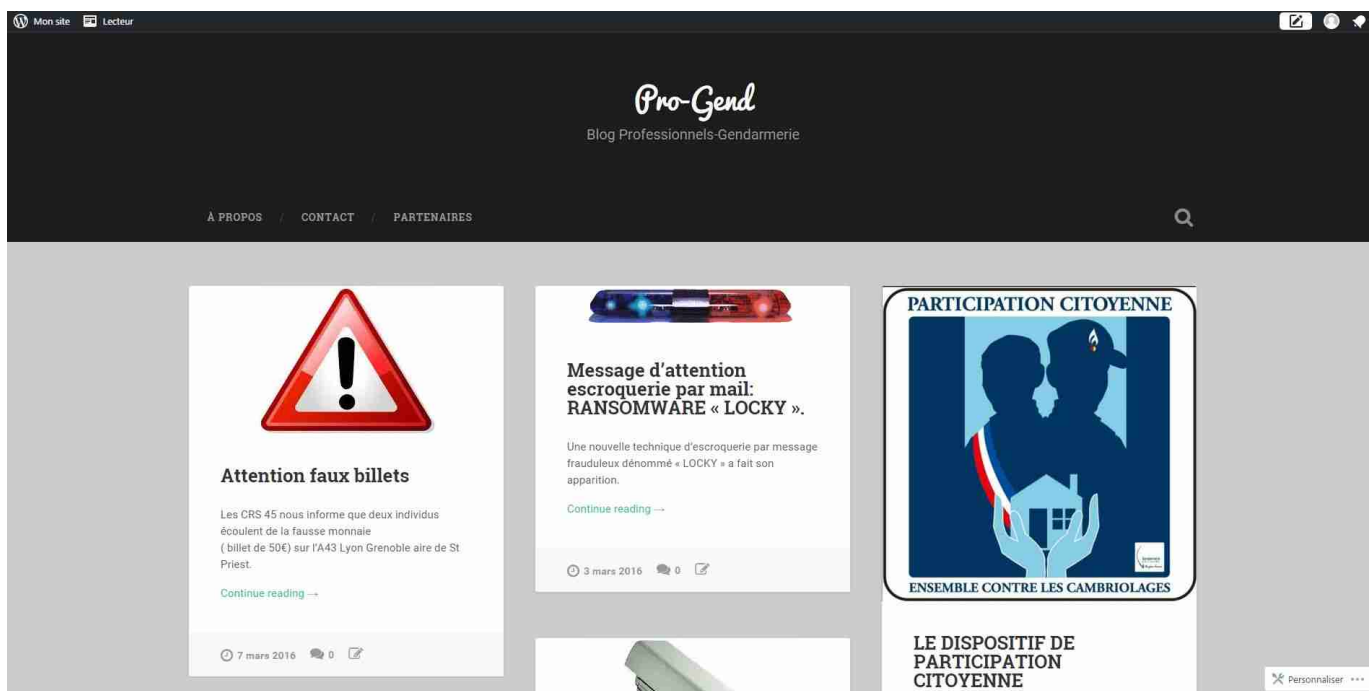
Mon site Lecteur

Pro-Gend
Blog Professionnels-Gendarmerie

À PROPOS / CONTACT / PARTENAIRES

Attention faux billets

Les CRS 45 nous informe que deux individus écoulent de la fausse monnaie ( billet de 50€) sur l'A43 Lyon Grenoble aire de St Priest.

Continue reading →

7 mars 2016 0

Message d'attention escroquerie par mail: RANSOMWARE « LOCKY ».

Une nouvelle technique d'escroquerie par message frauduleux dénommé « LOCKY » a fait son apparition.

Continue reading →

3 mars 2016 0

PARTICIPATION CITOYENNE

ENSEMBLE CONTRE LES CAMBRIOLAGES

LE DISPOSITIF DE PARTICIPATION CITOYENNE

Personnaliser